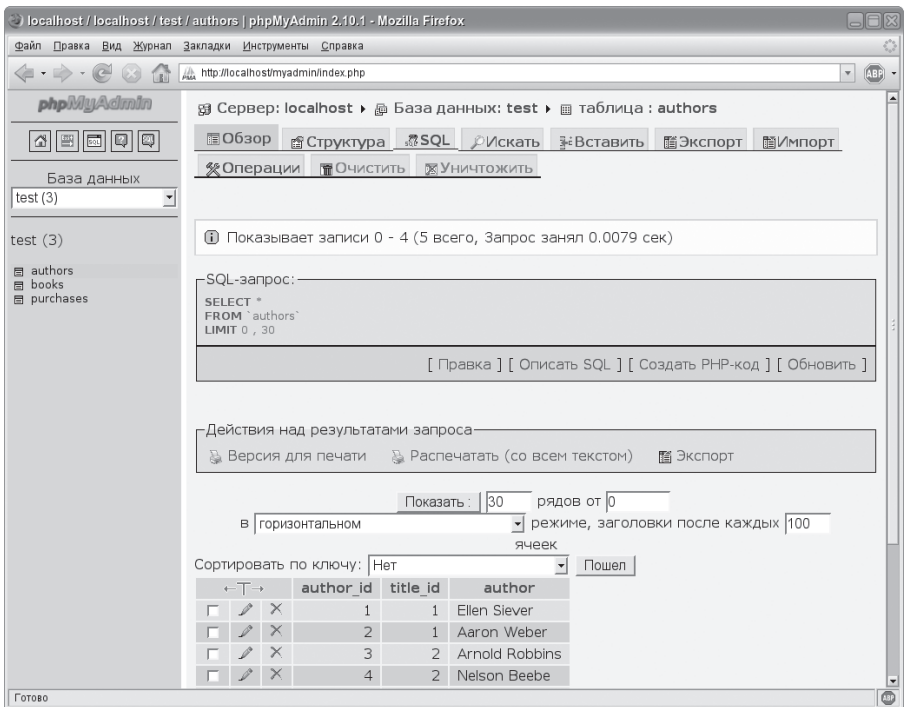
localhost / localhost / test / authors | phpMyAdmin 2.10.1 - Mozilla Firefox

Файл Правка Вид Журнал Закладки Инструменты Справка

http://localhost/myadmin/index.php

phpMyAdmin

База данных
test (3)

test (3)

authors
books
purchases

Сервер: localhost ▸ База данных: test ▸ таблица : authors

Обзор Структура SQL Искать Вставить Экспорт Импорт
Операции Очистить Уничтожить

Показывает записи 0 - 4 (5 всего, Запрос занял 0.0079 сек)

SQL-запрос:
SELECT *
FROM `authors`
LIMIT 0 , 30

[ Правка ] [ Описать SQL ] [ Создать PHP-код ] [ Обновить ]

Действия над результатами запроса
Версия для печати Распечатать (со всем текстом) Экспорт

Показать : 30 рядов от 0
в горизонтальном режиме, заголовки после каждых 100 ячеек

Сортировать по ключу: Нет Пошел

| ←T→ | | | author_id | title_id | author |
|---|---|---|---|---|---|
| | | | 1 | 1 | Ellen Siever |
| | | | 2 | 1 | Aaron Weber |
| | | | 3 | 2 | Arnold Robbins |
| | | | 4 | 2 | Nelson Beebe |

Готово